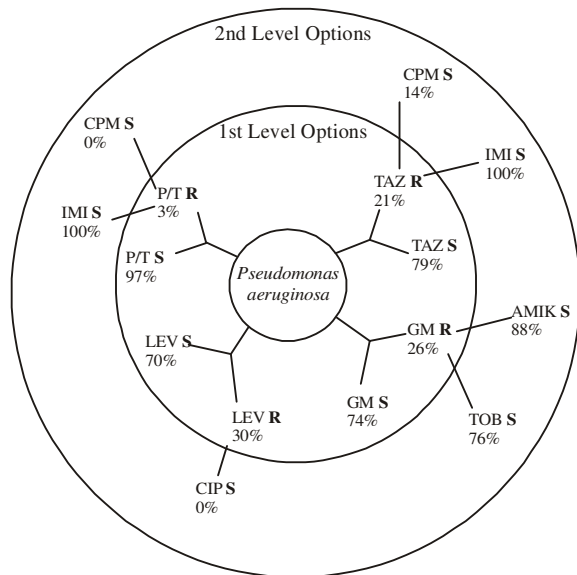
2nd Level Options

1st Level Options

CPM S
14%

CPM S
0%

IMI S
100%

P/T R
3%

TAZ R
21%

IMI S
100%

P/T S
97%

TAZ S
79%

Pseudomonas aeruginosa

AMIK S
88%

LEV S
70%

GM R
26%

GM S
74%

LEV R
30%

TOB S
76%

CIP S
0%